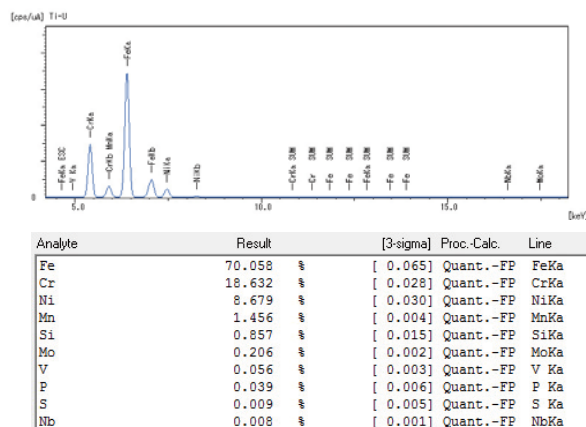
[cps/uA] Ti-U

FeKa ESC
V Ka
CrKa
CrKb MnKa
FeKa
FeKb
NiKa
NiKb
CrKa SUM
Cr SUM
Fe SUM
Fe SUM
FeKa SUM
Fe SUM
Fe SUM
NbKa
MoKa

0
5.0
10.0
15.0
[keV]

| Analyte | Result | | [3-sigma] | Proc.-Calc. | Line |
|---|---|---|---|---|---|
| Fe | 70.058 | % | [ 0.065] | Quant.-FP | FeKa |
| Cr | 18.632 | % | [ 0.028] | Quant.-FP | CrKa |
| Ni | 8.679 | % | [ 0.030] | Quant.-FP | NiKa |
| Mn | 1.456 | % | [ 0.004] | Quant.-FP | MnKa |
| Si | 0.857 | % | [ 0.015] | Quant.-FP | SiKa |
| Mo | 0.206 | % | [ 0.002] | Quant.-FP | MoKa |
| V | 0.056 | % | [ 0.003] | Quant.-FP | V Ka |
| P | 0.039 | % | [ 0.006] | Quant.-FP | P Ka |
| S | 0.009 | % | [ 0.005] | Quant.-FP | S Ka |
| Nb | 0.008 | % | [ 0.001] | Quant.-FP | NbKa |